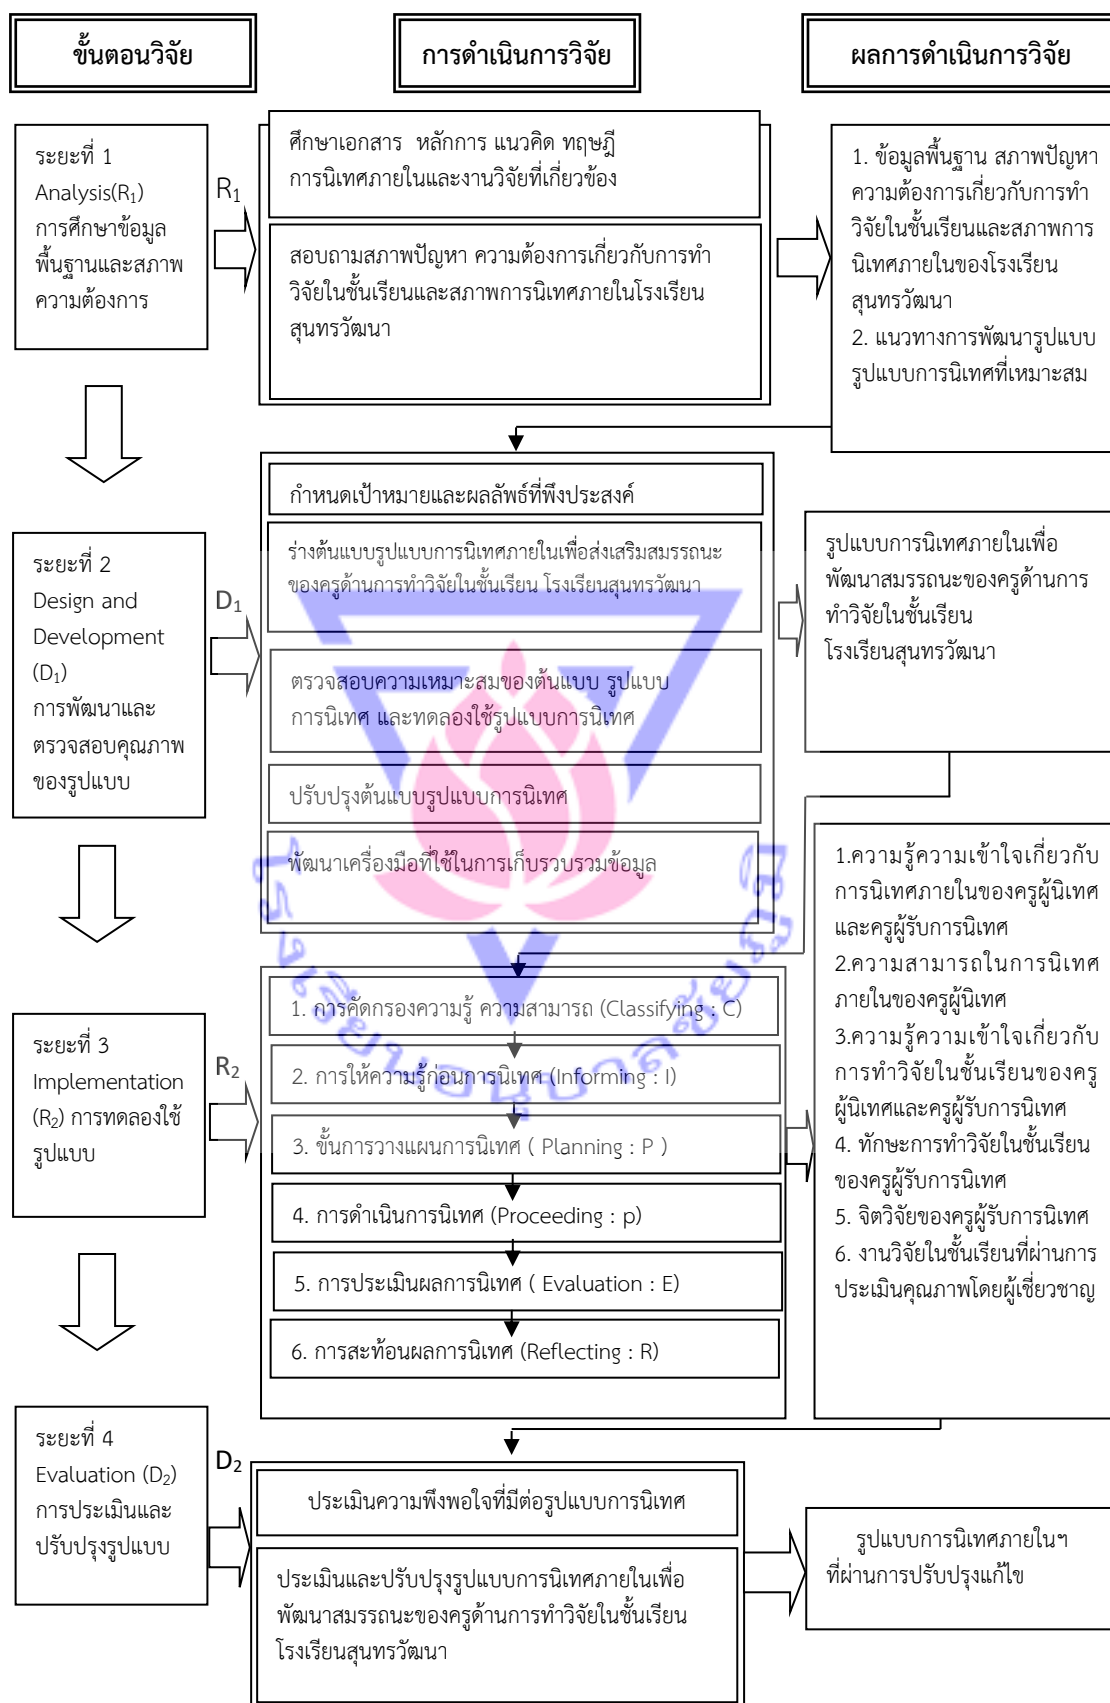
ขั้นตอนวิจัย

การดำเนินการวิจัย

ผลการดำเนินการวิจัย

ระยะที่ 1 Analysis($R_1$) การศึกษาข้อมูลพื้นฐานและสภาพความต้องการ

$R_1$

ศึกษาเอกสาร หลักการ แนวคิด ทฤษฎีการนิเทศภายในและงานวิจัยที่เกี่ยวข้อง

สอบถามสภาพปัญหา ความต้องการเกี่ยวกับการทำวิจัยในชั้นเรียนและสภาพการนิเทศภายในโรงเรียนสุนทรวัฒนา

1. ข้อมูลพื้นฐาน สภาพปัญหา ความต้องการเกี่ยวกับการทำวิจัยในชั้นเรียนและสภาพการนิเทศภายในของโรงเรียนสุนทรวัฒนา
2. แนวทางการพัฒนารูปแบบรูปแบบการนิเทศที่เหมาะสม

ระยะที่ 2 Design and Development ($D_1$) การพัฒนาและตรวจสอบคุณภาพของรูปแบบ

$D_1$

กำหนดเป้าหมายและผลลัพธ์ที่พึงประสงค์

ร่างต้นแบบรูปแบบการนิเทศภายในเพื่อส่งเสริมสมรรถนะของครูด้านการทำวิจัยในชั้นเรียน โรงเรียนสุนทรวัฒนา

ตรวจสอบความเหมาะสมของต้นแบบ รูปแบบการนิเทศ และทดลองใช้รูปแบบการนิเทศ

ปรับปรุงต้นแบบรูปแบบการนิเทศ

พัฒนาเครื่องมือที่ใช้ในการเก็บรวบรวมข้อมูล

รูปแบบการนิเทศภายในเพื่อพัฒนาสมรรถนะของครูด้านการทำวิจัยในชั้นเรียน โรงเรียนสุนทรวัฒนา

ระยะที่ 3 Implementation ($R_2$) การทดลองใช้รูปแบบ

$R_2$

1. การคัดกรองความรู้ ความสามารถ (Classifying : C)
2. การให้ความรู้ก่อนการนิเทศ (Informing : I)
3. ขั้นการวางแผนการนิเทศ ( Planning : P )
4. การดำเนินการนิเทศ (Proceeding : p)
5. การประเมินผลการนิเทศ ( Evaluation : E)
6. การสะท้อนผลการนิเทศ (Reflecting : R)

1.ความรู้ความเข้าใจเกี่ยวกับการนิเทศภายในของครูผู้นิเทศและครูผู้รับการนิเทศ
2.ความสามารถในการนิเทศภายในของครูผู้นิเทศ
3.ความรู้ความเข้าใจเกี่ยวกับการทำวิจัยในชั้นเรียนของครูผู้นิเทศและครูผู้รับการนิเทศ
4. ทักษะการทำวิจัยในชั้นเรียนของครูผู้รับการนิเทศ
5. จิตวิจัยของครูผู้รับการนิเทศ
6. งานวิจัยในชั้นเรียนที่ผ่านการประเมินคุณภาพโดยผู้เชี่ยวชาญ

ระยะที่ 4 Evaluation ($D_2$) การประเมินและปรับปรุงรูปแบบ

$D_2$

ประเมินความพึงพอใจที่มีต่อรูปแบบการนิเทศ

ประเมินและปรับปรุงรูปแบบการนิเทศภายในเพื่อพัฒนาสมรรถนะของครูด้านการทำวิจัยในชั้นเรียน โรงเรียนสุนทรวัฒนา

รูปแบบการนิเทศภายในฯ ที่ผ่านการปรับปรุงแก้ไข